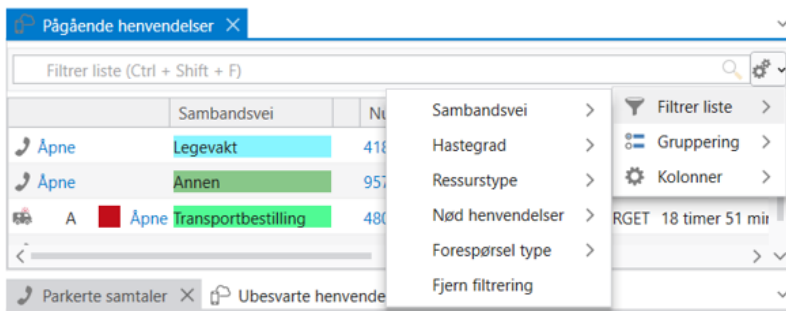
Pågående henvendelser ×

Filtrer liste (Ctrl + Shift + F)

| | Sambandsvei | Nu |
|---|---|---|
| Åpne | Legevakt | 418 |
| Åpne | Annen | 957 |
| A Åpne | Transportbestilling | 480 |

Sambandsvei >
Hastegrad >
Ressurstype >
Nød henvendelser >
Forespørsel type >
Fjern filtrering

Filtrer liste >
Gruppering >
Kolonner >

RGET 18 timer 51 mi

Parkerte samtaler × Ubesvarte henvende